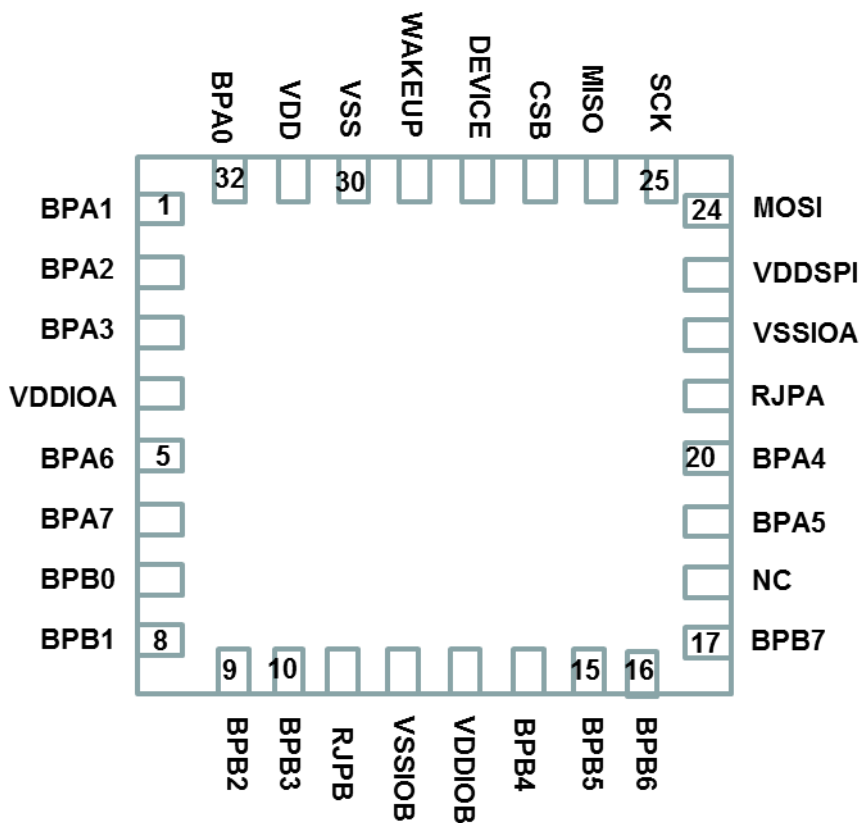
BPA0 VDD VSS WAKEUP DEVICE CSB MISO SCK

32 30 25

BPA1 1
BPA2
BPA3
VDDIOA
BPA6 5
BPA7
BPB0
BPB1 8

24 MOSI
VDDSPI
VSSIOA
RJPA
20 BPA4
BPA5
NC
17 BPB7

9 10 15 16

BPB2 BPB3 RJPB VSSIOB VDDIOB BPB4 BPB5 BPB6